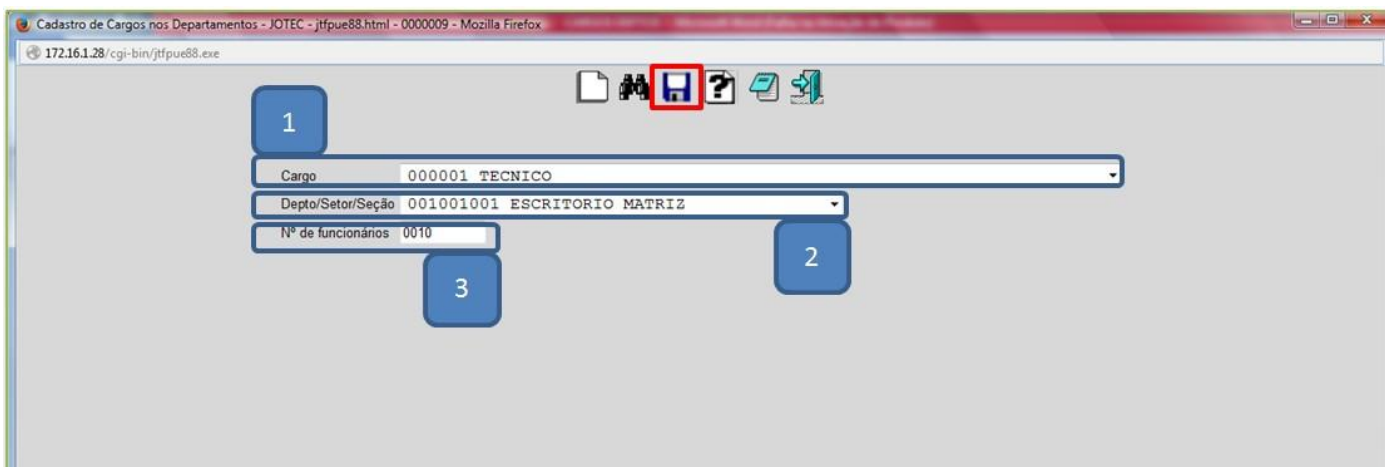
Cadastro de Cargos nos Departamentos - JOTEC - jtfpue88.html - 0000009 - Mozilla Firefox

172.16.1.28/cgi-bin/jtfpue88.exe

1

Cargo 000001 TECNICO

Depto/Setor/Seção 001001001 ESCRITORIO MATRIZ

Nº de funcionários 0010

2

3